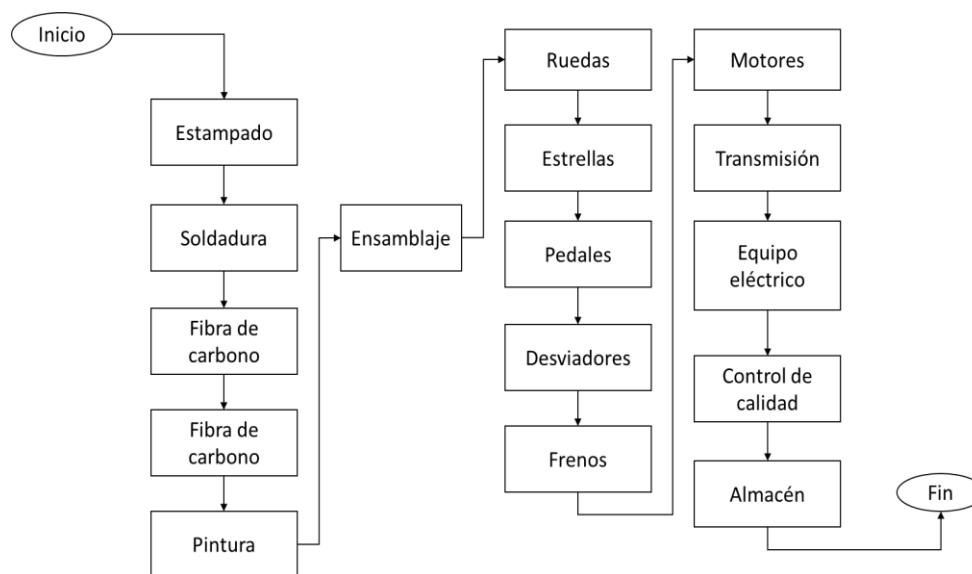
Inicio

Estampado

Soldadura

Fibra de carbono

Fibra de carbono

Pintura

Ensamblaje

Ruedas

Estrellas

Pedales

Desviadores

Frenos

Motores

Transmisión

Equipo eléctrico

Control de calidad

Almacén

Fin